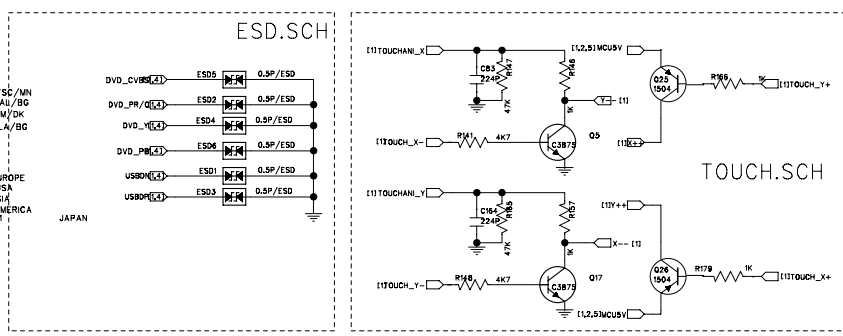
SC/MN
AL/BG
M/DK
LA/BG

UROPE
USA
SIA
MERICA
JAPAN

ESD.SCH

DVD_CVBS [1,4] ESD5 0.5P/ESD
DVD_PR/Q [1,4] ESD2 0.5P/ESD
DVD_Y [1,4] ESD4 0.5P/ESD
DVD_PB [1,4] ESD6 0.5P/ESD
USBDN [1,4] ESD1 0.5P/ESD
USBDP [1,4] ESD3 0.5P/ESD

[1] TOUCHANI_X
C83
224P
R147
47K
R146
1K
[1,2,5] MCU5V
Q25
1504
R166
1K
[1] TOUCH_Y+
Y- [1]
[1] TOUCH_X-
R141
4K7
C3875
Q5
[1] X+

TOUCH.SCH

[1] TOUCHANI_Y
C164
224P
R165
47K
R157
1K
[1] Y++
X-- [1]
[1] TOUCH_Y-
R148
4K7
C3875
Q17
Q26
1504
R179
1K
[1] TOUCH_X+
[1,2,5] MCU5V